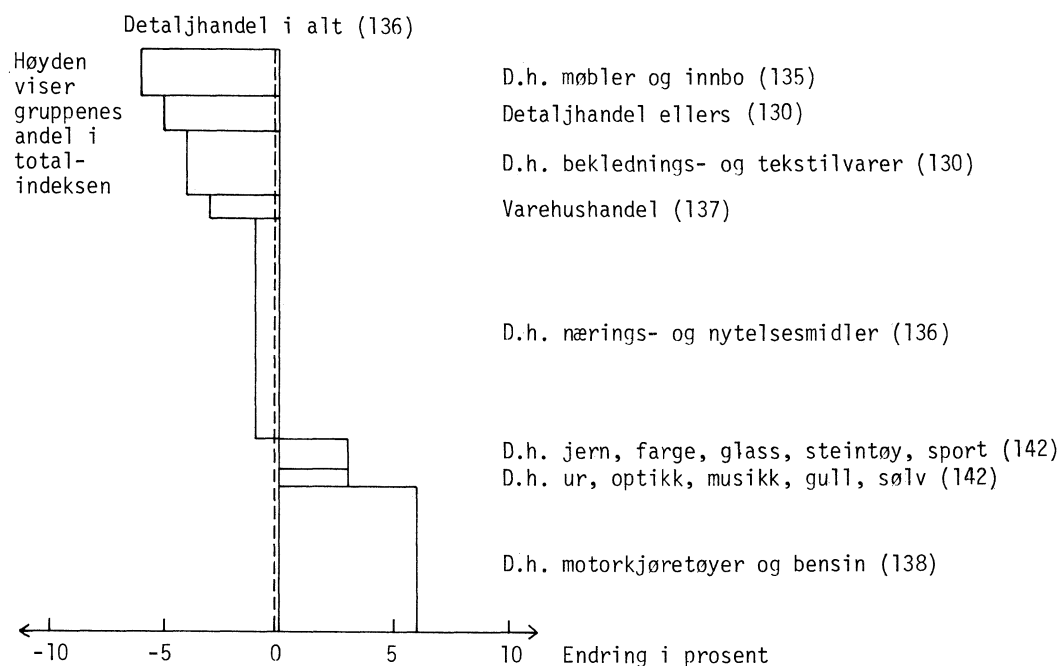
Detaljhandel i alt (136)

Høyden viser gruppenes andel i totalindeksen

D.h. møbler og innbo (135)

Detaljhandel ellers (130)

D.h. beklednings- og tekstilvarer (130)

Varehushandel (137)

D.h. nærings- og nytelsesmidler (136)

D.h. jern, farge, glass, steintøy, sport (142)

D.h. ur, optikk, musikk, gull, sølv (142)

D.h. motorkjøretøyer og bensin (138)

-10 -5 0 5 10 Endring i prosent